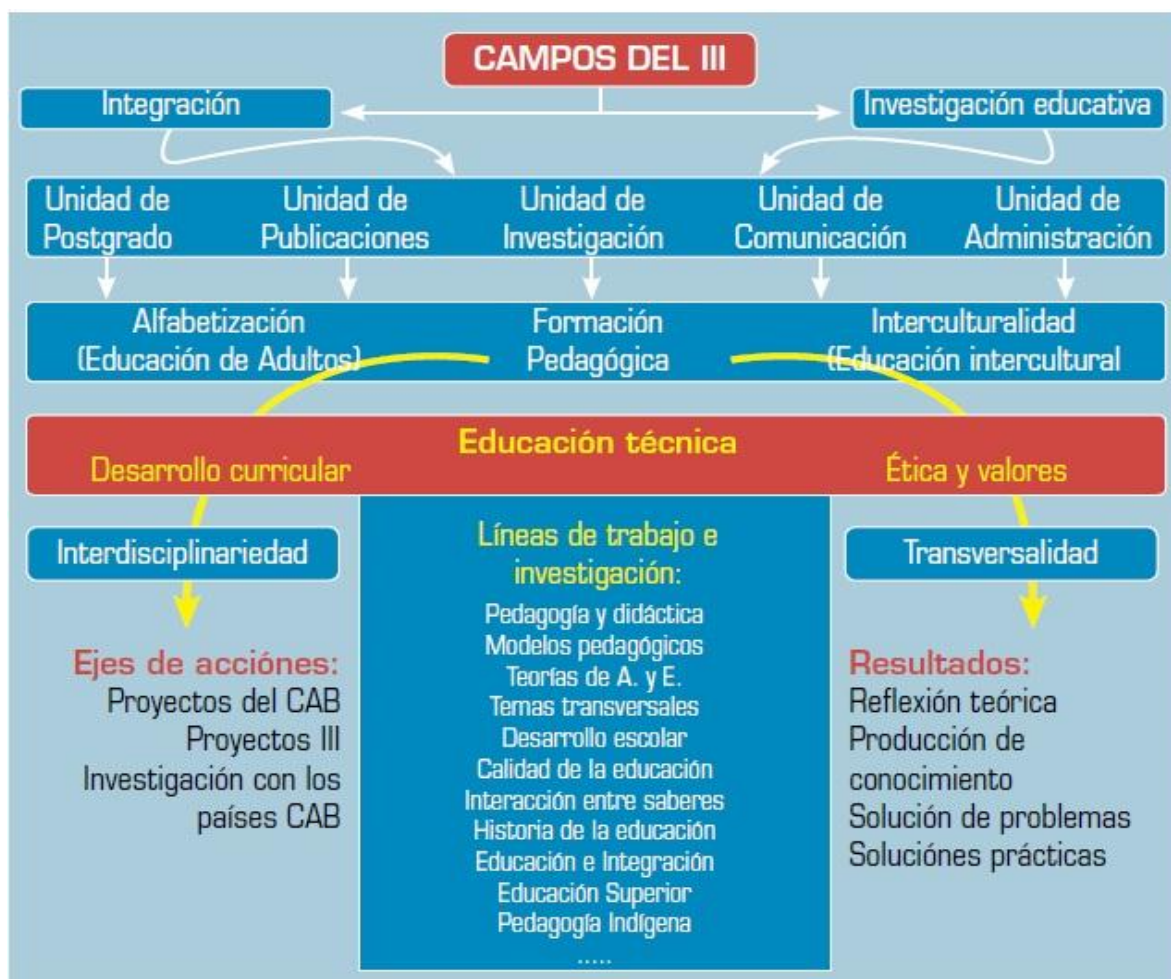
CAMPOS DEL III

Integración

Investigación educativa

Unidad de Postgrado

Unidad de Publicaciones

Unidad de Investigación

Unidad de Comunicación

Unidad de Administración

Alfabetización (Educación de Adultos)

Formación Pedagógica

Interculturalidad (Educación intercultural

Educación técnica

Desarrollo curricular

Ética y valores

Interdisciplinariedad

Líneas de trabajo e investigación:

Pedagogía y didáctica
Modelos pedagógicos
Teorías de A. y E.
Temas transversales
Desarrollo escolar
Calidad de la educación
Interacción entre saberes
Historia de la educación
Educación e Integración
Educación Superior
Pedagogía Indígena
.....

Transversalidad

Ejes de acciónes:
Proyectos del CAB
Proyectos III
Investigación con los países CAB

Resultados:
Reflexión teórica
Producción de conocimiento
Solución de problemas
Soluciónes prácticas